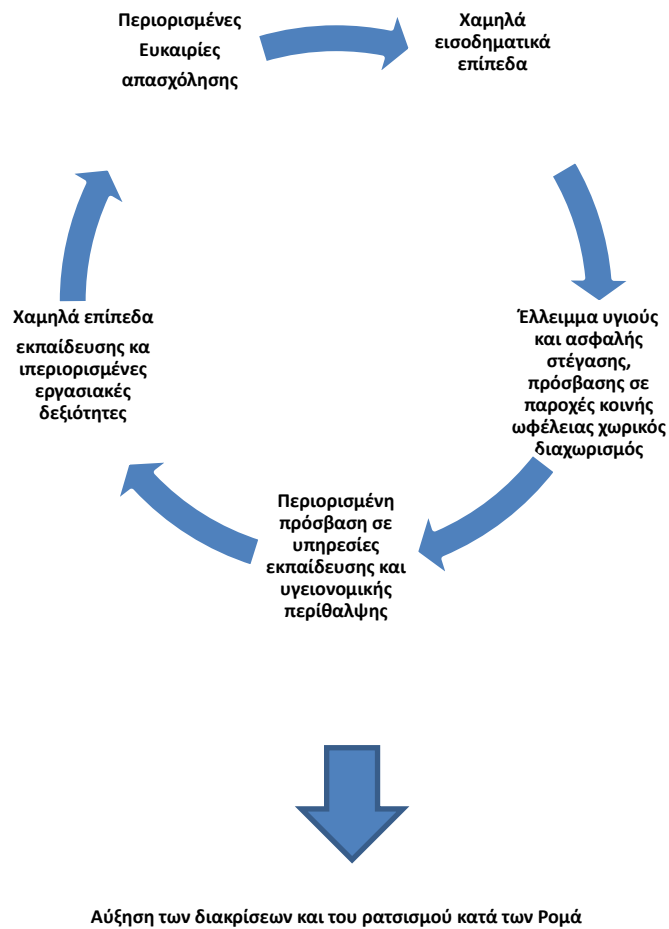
Περιορισμένες Ευκαιρίες απασχόλησης

Χαμηλά εισοδηματικά επίπεδα

Έλλειμμα υγιούς και ασφαλής στέγασης, πρόσβασης σε παροχές κοινής ωφέλειας χωρικός διαχωρισμός

Περιορισμένη πρόσβαση σε υπηρεσίες εκπαίδευσης και υγειονομικής περίθαλψης

Χαμηλά επίπεδα εκπαίδευσης κα ιπεριορισμένες εργασιακές δεξιότητες

Αύξηση των διακρίσεων και του ρατσισμού κατά των Ρομά